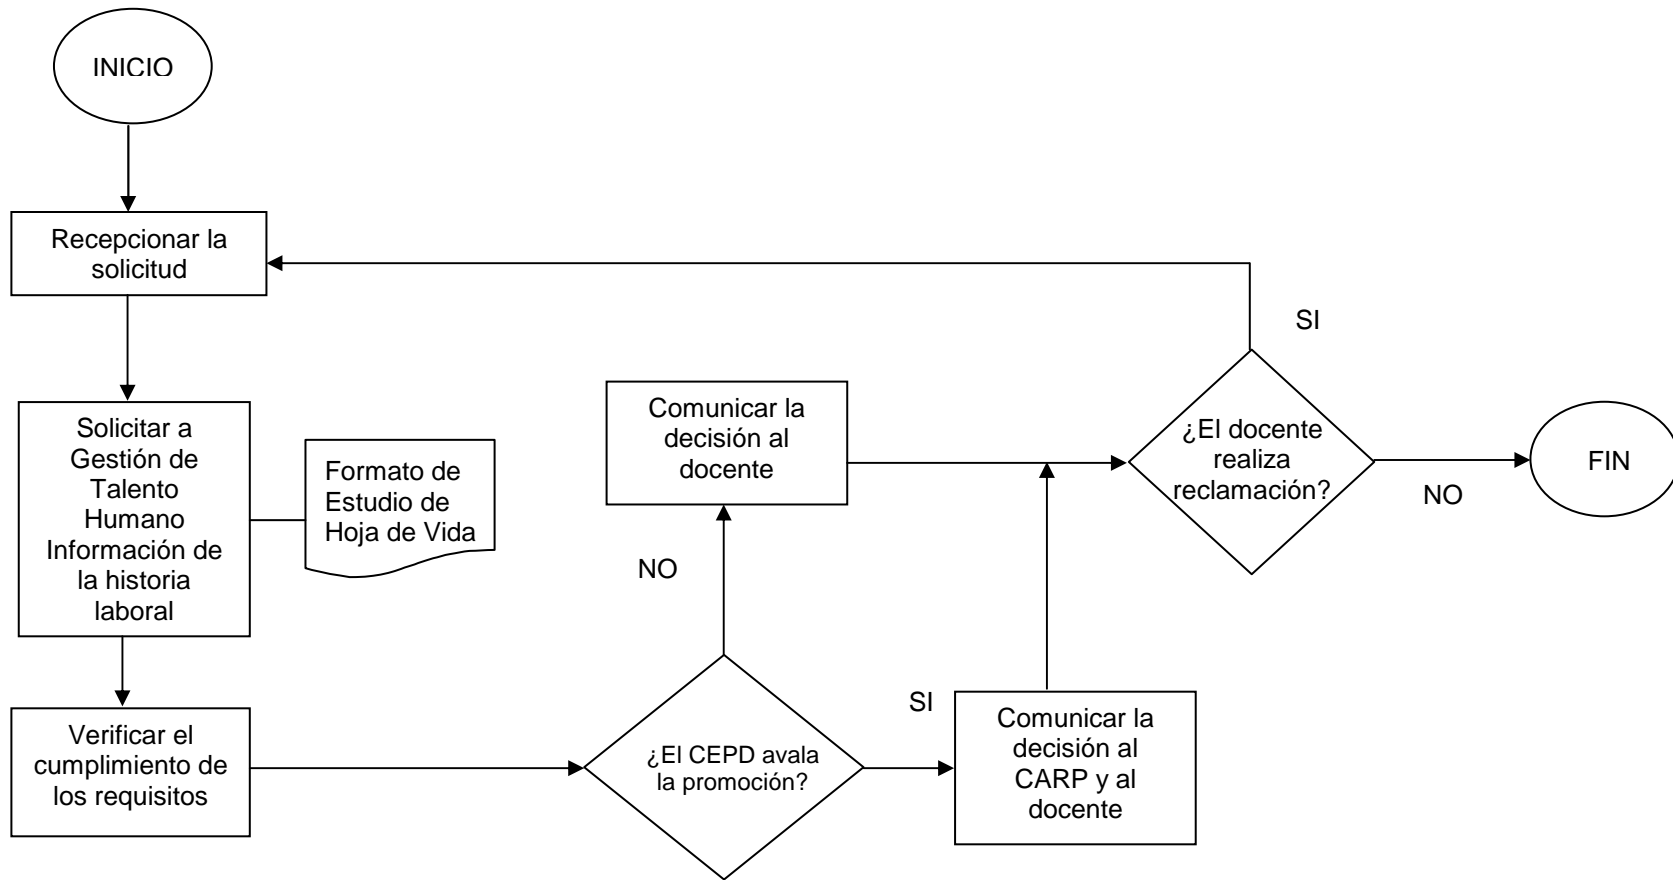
INICIO

Recepcionar la solicitud

Solicitar a Gestión de Talento Humano Información de la historia laboral

Formato de Estudio de Hoja de Vida

Verificar el cumplimiento de los requisitos

¿El CEPD avala la promoción?

NO

Comunicar la decisión al docente

SI

Comunicar la decisión al CARP y al docente

¿El docente realiza reclamación?

SI

NO

FIN